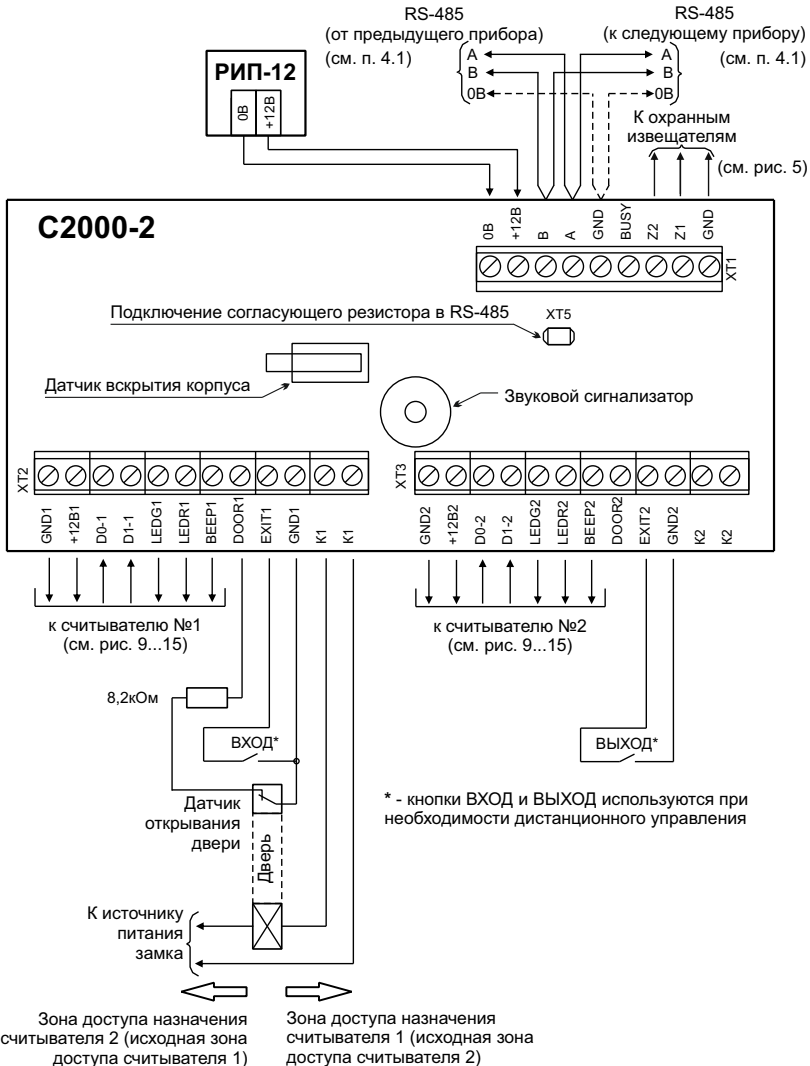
RS-485
(от предыдущего прибора)
(см. п. 4.1)

RS-485
(к следующему прибору)
(см. п. 4.1)

A
B
0B

A
B
0B

РИП-12
0В
+12В

К охранным извещателям
(см. рис. 5)

С2000-2

0В
+12В
B
A
GND
BUSY
Z2
Z1
GND
XT1

Подключение согласующего резистора в RS-485
XT5

Датчик вскрытия корпуса

Звуковой сигнализатор

XT2
GND1
+12B1
D0-1
D1-1
LEDG1
LEDR1
BEEP1
DOOR1
EXIT1
GND1
K1
K1

XT3
GND2
+12B2
D0-2
D1-2
LEDG2
LEDR2
BEEP2
DOOR2
EXIT2
GND2
K2
K2

к считывателю №1
(см. рис. 9...15)

к считывателю №2
(см. рис. 9...15)

8,2кОм

ВХОД*

ВЫХОД*

Датчик открывания двери

Дверь

* - кнопки ВХОД и ВЫХОД используются при необходимости дистанционного управления

К источнику питания замка

Зона доступа назначения считывателя 2 (исходная зона доступа считывателя 1)

Зона доступа назначения считывателя 1 (исходная зона доступа считывателя 2)